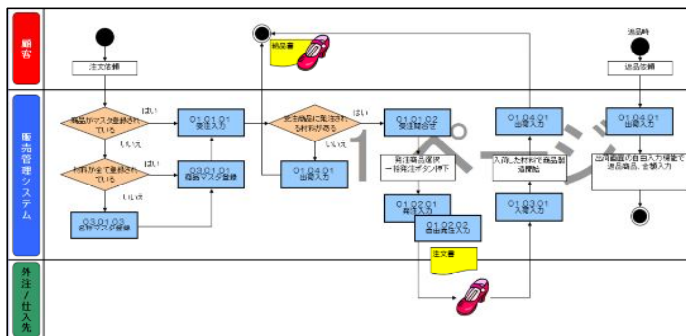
顧客

販売管理システム

外注/仕入先

注文依頼

納品書

返品時

返品依頼

商品がマスタ登録されている

はい

いいえ

01.01.01
受注入力

材料が全て登録されている

いいえ

はい

03.01.01
商品マスタ登録

03.01.03
材料マスタ登録

受注商品に発注済み材料がある

はい

いいえ

01.01.02
受注照合

01.04.01
出荷入力

発注商品選択
一括発注ボタン押下

01.02.01
発注入力

01.02.02
注文書入力

注文書

入荷した材料で商品製造開始

01.03.01
入荷入力

01.04.01
出荷入力

01.04.01
出荷入力

出荷画面の自由入力欄で返品商品、金額入力

1ページ